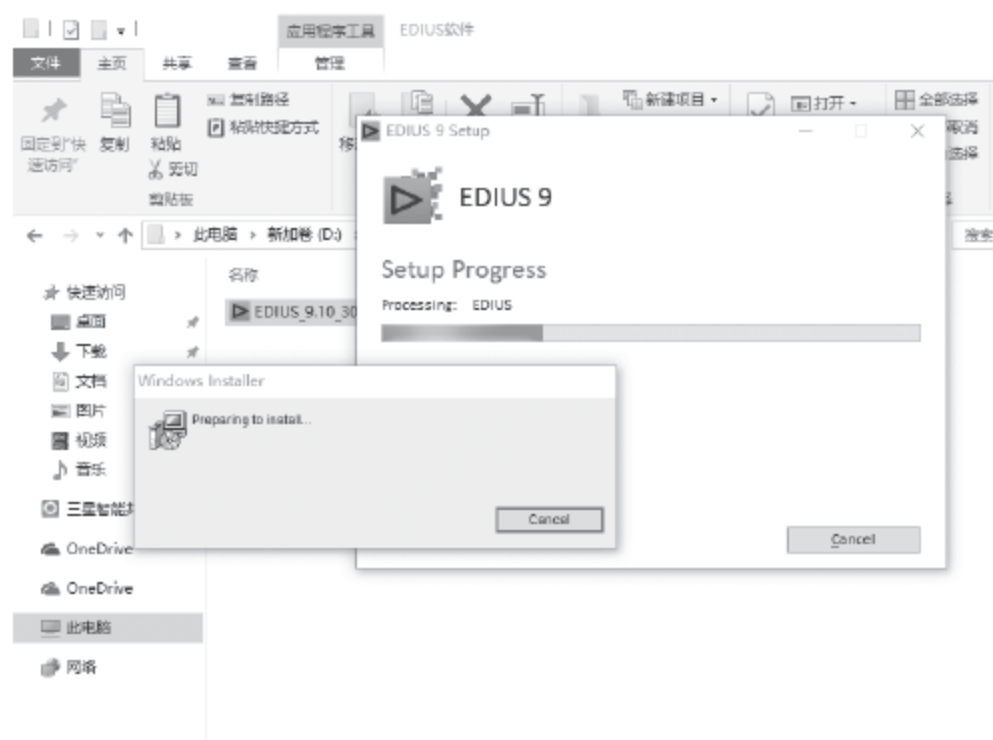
应用程序工具 EDIUS软件
文件 主页 共享 查看 管理

固定到"快速访问" 复制 粘贴 复制路径 粘贴快捷方式 剪切 剪贴板 移 新建项目 打开 全部选择 取消 选择

← → ↑ 此电脑 › 新加卷 (D:) 搜索

名称
EDIUS_9.10_30

快速访问
桌面
下载
文档
图片
视频
音乐
三星智能
OneDrive
OneDrive
此电脑
网络

EDIUS 9 Setup
EDIUS 9
Setup Progress
Processing: EDIUS
Cancel

Windows Installer
Preparing to install...
Cancel